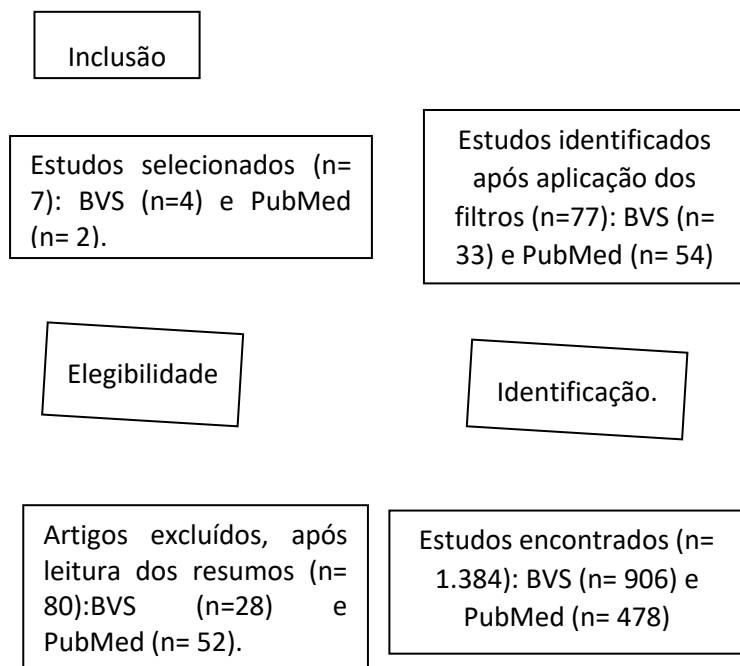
Inclusão

Estudos selecionados (n= 7): BVS (n=4) e PubMed (n= 2).

Estudos identificados após aplicação dos filtros (n=77): BVS (n= 33) e PubMed (n= 54)

Elegibilidade

Identificação.

Artigos excluídos, após leitura dos resumos (n= 80):BVS (n=28) e PubMed (n= 52).

Estudos encontrados (n= 1.384): BVS (n= 906) e PubMed (n= 478)